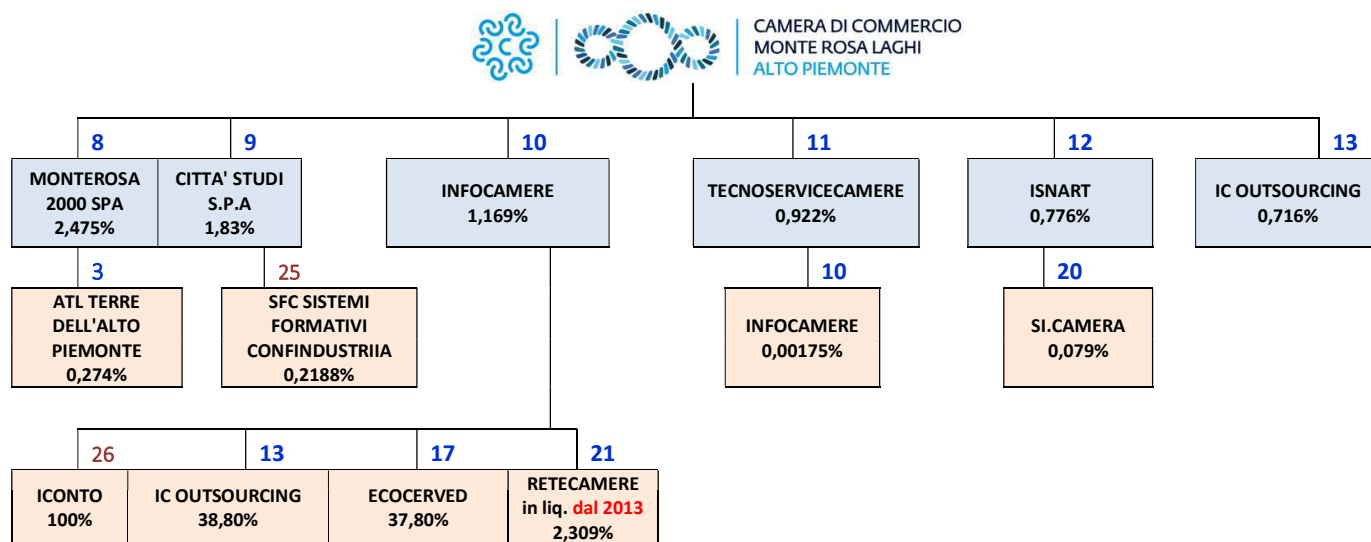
CAMERA DI COMMERCIO
MONTE ROSA LAGHI
ALTO PIEMONTE

8
MONTEROSA 2000 SPA 2,475%

9
CITTA' STUDI S.P.A 1,83%

10
INFOCAMERE 1,169%

11
TECNOSERVICECAMERE 0,922%

12
ISNART 0,776%

13
IC OUTSOURCING 0,716%

3
ATL TERRE DELL'ALTO PIEMONTE 0,274%

25
SFC SISTEMI FORMATIVI CONFINDUSTRIIA 0,2188%

10
INFOCAMERE 0,00175%

20
SI.CAMERA 0,079%

26
ICONTO 100%

13
IC OUTSOURCING 38,80%

17
ECOCERVED 37,80%

21
RETECAMERE in liq. dal 2013 2,309%